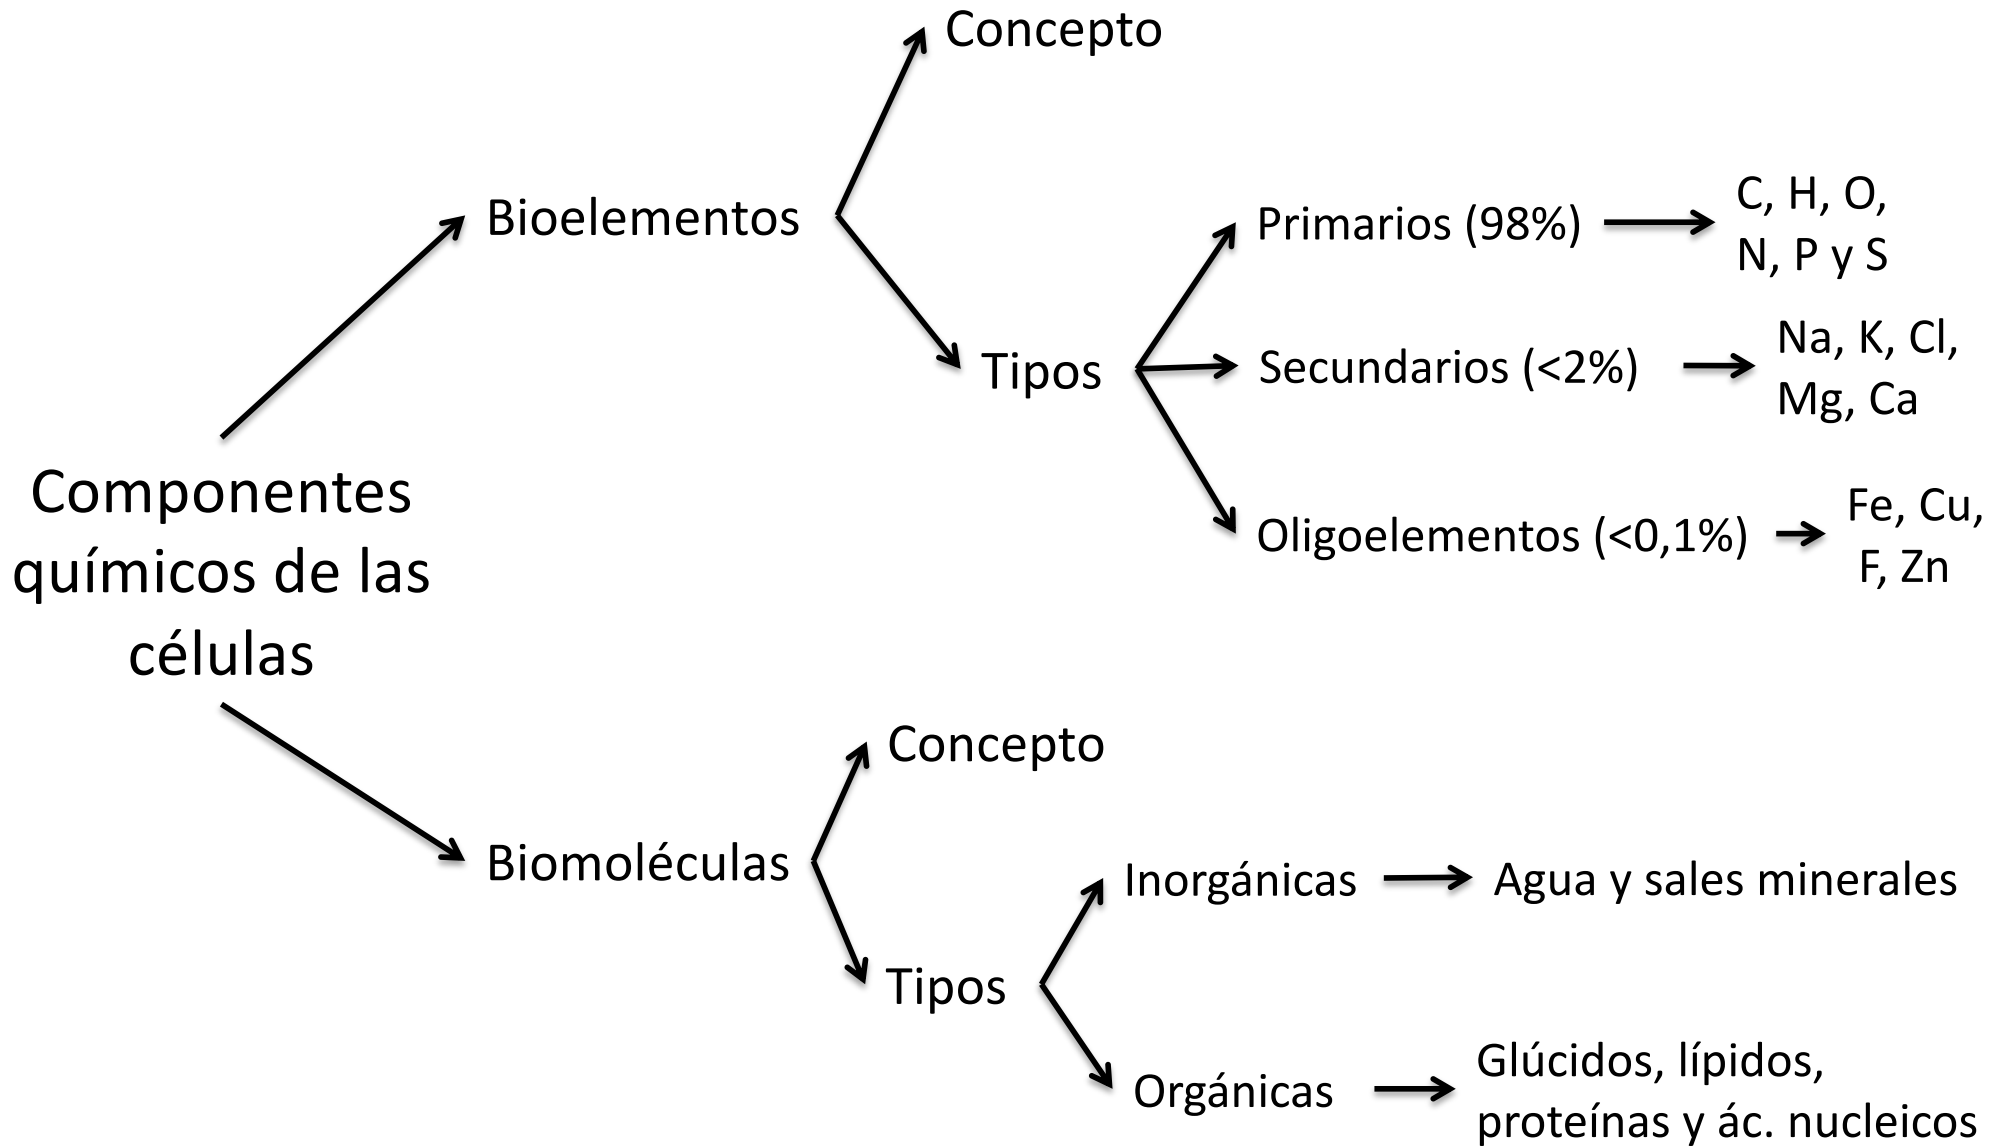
Componentes químicos de las células

Bioelementos

Concepto

Tipos

Primarios (98%) → C, H, O, N, P y S

Secundarios (<2%) → Na, K, Cl, Mg, Ca

Oligoelementos (<0,1%) → Fe, Cu, F, Zn

Biomoléculas

Concepto

Tipos

Inorgánicas → Agua y sales minerales

Orgánicas → Glúcidos, lípidos, proteínas y ác. nucleicos